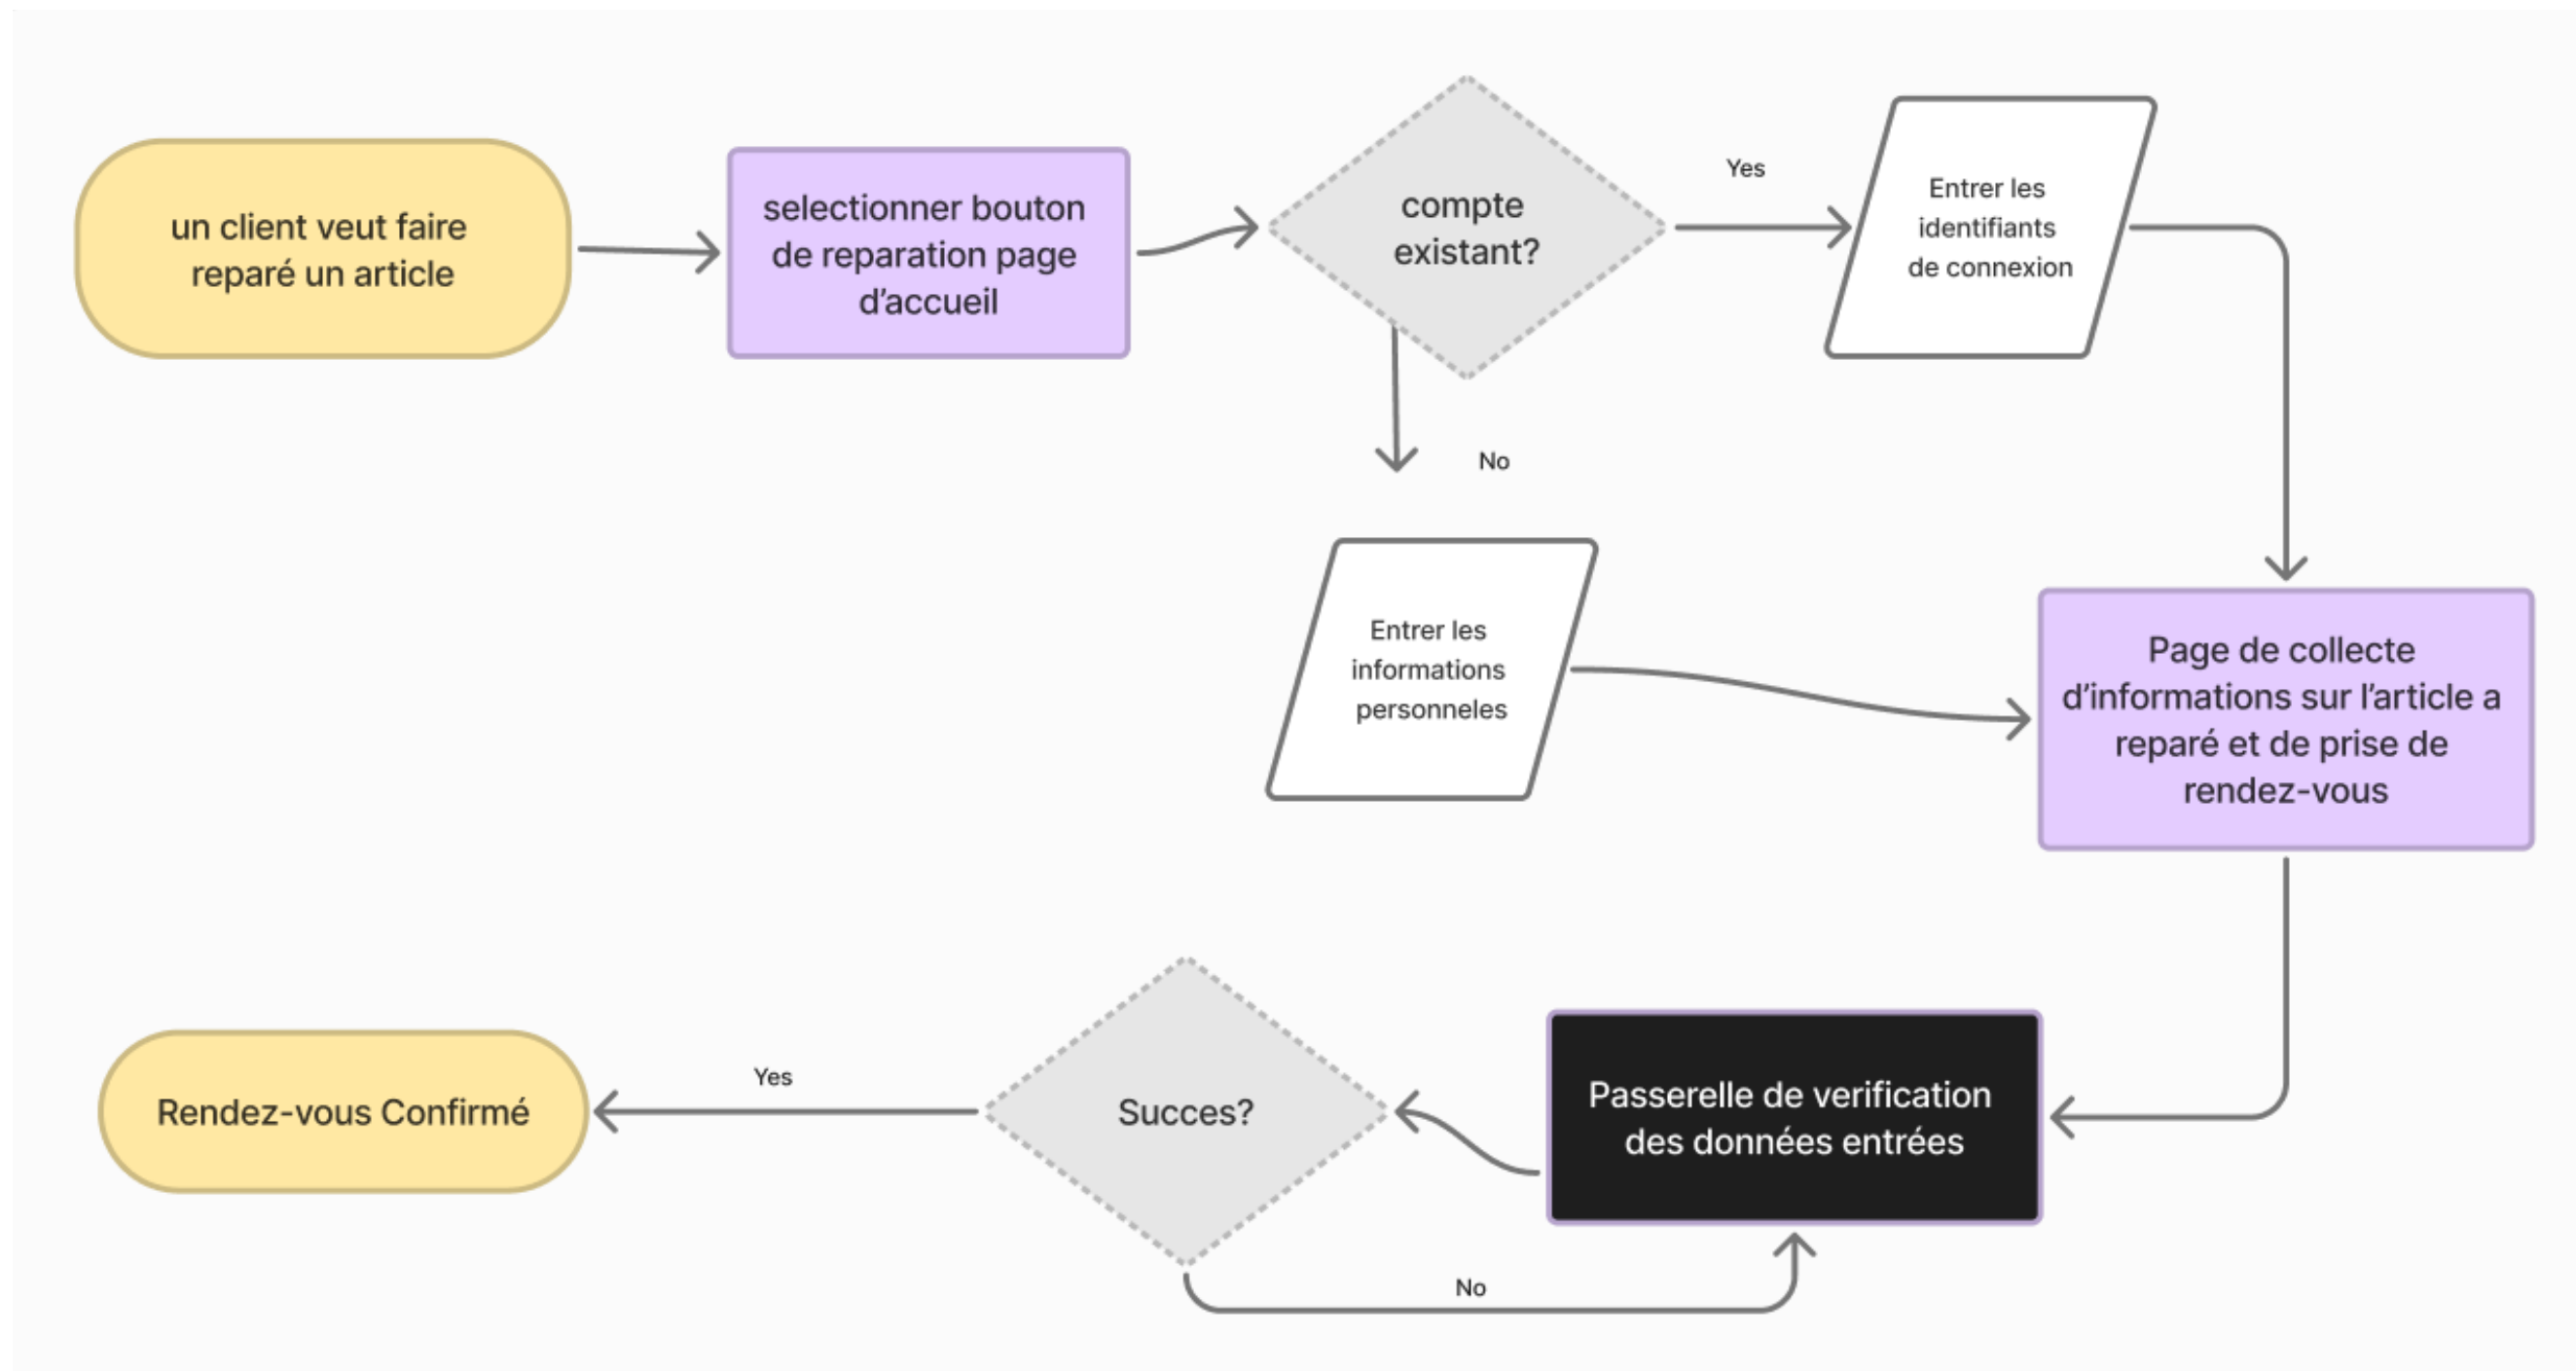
un client veut faire reparé un article

selectionner bouton de reparation page d'accueil

compte existant?

Yes

Entrer les identifiants de connexion

No

Entrer les informations personneles

Page de collecte d'informations sur l'article a reparé et de prise de rendez-vous

Passerelle de verification des données entrées

Succes?

Yes

Rendez-vous Confirmé

No